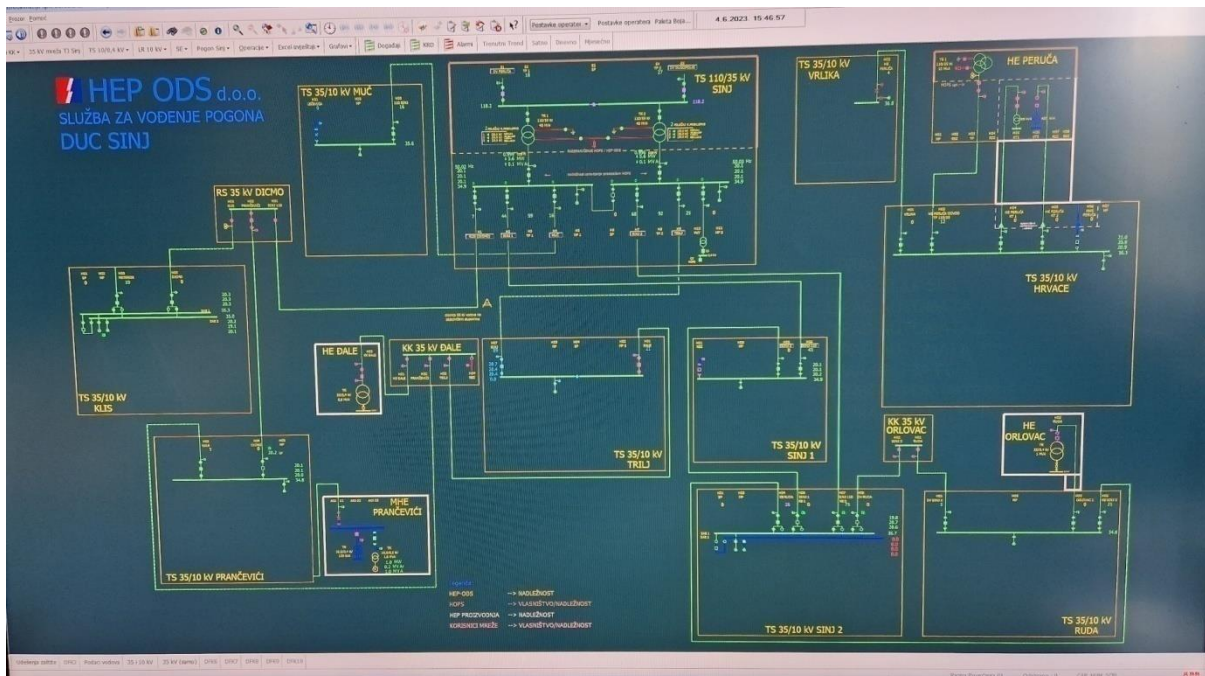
Prozor Pomoć

Postavke operatera Postavke operatera Paleta Boja... 4.6.2023 15:46:57

35 kV mreža TS Sinj TS 10/0,4 kV UR 10 kV SE Pogon Sinj Operacije Excel izvještaji Grafovi Događaji RBD Alarmi Trenutni Trend Saltav Stevnice Mjerenja

HEP ODS d.o.o.
SLUŽBA ZA VOĐENJE POGONA
DUC SINJ

TS 35/10 kV MUČ

TS 110/35 kV SINJ

TS 35/10 kV VRLIKA

HE PERUĆA

RS 35 kV DICMO

TS 35/10 kV HRVACE

TS 35/10 kV KLIS

HE DALE

KK 35 kV DALE

TS 35/10 kV TRILJ

TS 35/10 kV SINJ 1

KK 35 kV ORLOVAC

HE ORLOVAC

MHE PRANČEVIĆI

TS 35/10 kV PRANČEVIĆI

Legenda:
HEP-ODS --> NADLEŽNOST
HOPS --> VLASNIŠTVO/NADLEŽNOST
HEP PROIZVODNJA --> NADLEŽNOST
KORISNICI MREŽE --> VLASNIŠTVO/NADLEŽNOST

TS 35/10 kV SINJ 2

TS 35/10 kV RUDA

Uzbudenje zaštite DPS1 Podaci voditelj 35 i 10 kV 35 kV (opreme) DPS6 DPS7 DPS8 DPS9 DPS10